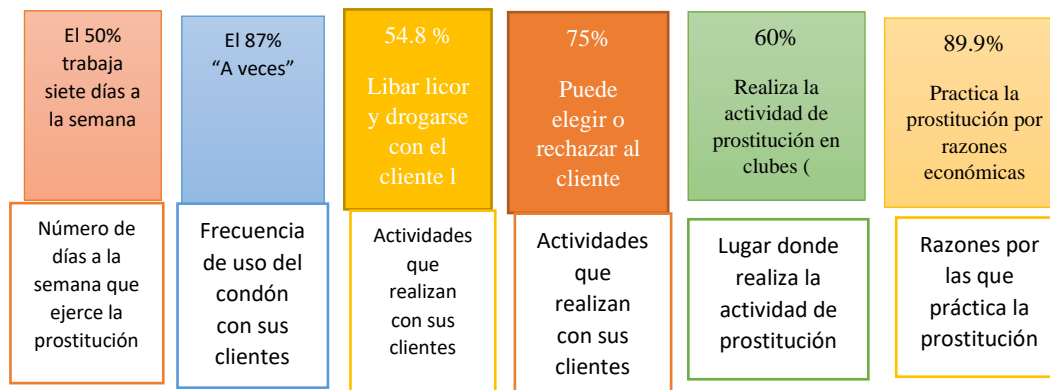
El 50% trabaja siete días a la semana

Número de días a la semana que ejerce la prostitución

El 87% “A veces”

Frecuencia de uso del condón con sus clientes

54.8 %

Libar licor y drogarse con el cliente l

Actividades que realizan con sus clientes

75%

Puede elegir o rechazar al cliente

Actividades que realizan con sus clientes

60%

Realiza la actividad de prostitución en clubes (

Lugar donde realiza la actividad de prostitución

89.9%

Practica la prostitución por razones económicas

Razones por las que práctica la prostitución